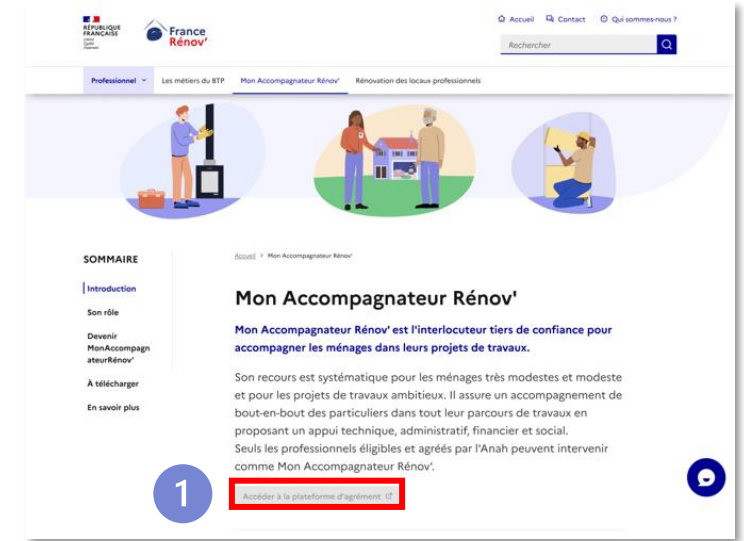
RÉPUBLIQUE FRANÇAISE
Liberté Égalité Fraternité

France Rénov'

Accueil   Contact   Qui sommes-nous ?

Rechercher

Professionnel   Les métiers du BTP   Mon Accompagnateur Rénov'   Rénovation des locaux professionnels

SOMMAIRE

Introduction

Son rôle

Devenir MonAccompagnateurRénov'

À télécharger

En savoir plus

Accueil > Mon Accompagnateur Rénov'

Mon Accompagnateur Rénov'

Mon Accompagnateur Rénov' est l'interlocuteur tiers de confiance pour accompagner les ménages dans leurs projets de travaux.

Son recours est systématique pour les ménages très modestes et modeste et pour les projets de travaux ambitieux. Il assure un accompagnement de bout-en-bout des particuliers dans tout leur parcours de travaux en proposant un appui technique, administratif, financier et social.
Seuls les professionnels éligibles et agréés par l'Anah peuvent intervenir comme Mon Accompagnateur Rénov'.

1

Accéder à la plateforme d'agrément